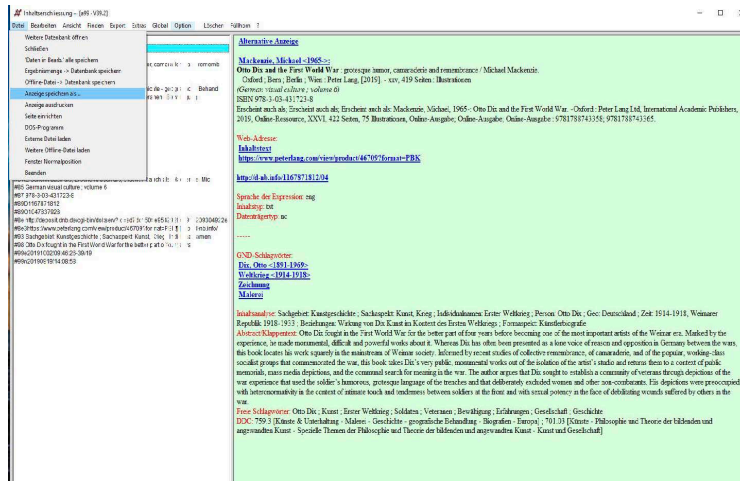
Inhaltserschliessung -- [a99 - V39.2]

Datei Bearbeiten Ansicht Finden Export Extras Global Option Löscher Führen ?

Weitere Datenbank öffnen
Schließen
'Daten in Bearb.' alle speichern
Ergebnismenge -> Datenbank speichern
Offline-Datei -> Datenbank speichern
Anzeige speichern als...
Anzeige ausdrucken
Seite einrichten
DOS-Programm
Externe Datei laden
Weitere Offline-Datei laden
Fenster Normalposition
Beenden

#85 German visual culture ; volume 6
#87 978-3-03-431723-6
#88D1167871812
#89D1C47337823
#8e http://deposit.dnb.de/cgi-bin/dokserv? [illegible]
#8e https://www.peterlang.com/view/product/67097for mat=PBK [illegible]
#93 Sachgebiet Kunstgeschichte ; Sachaspekt Kunst, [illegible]
#98 Otto Dix fought in the First World War for the better part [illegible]
#99e20191002090:45:29-38/19
#99e20190619114:08:53

Alternative Anzeige

Mackenzie, Michael <1965->:
Otto Dix and the First World War : grotesque humor, camaraderie and remembrance / Michael Mackenzie.
Oxford ; Bern ; Berlin ; Wien : Peter Lang, [2019]. - xxv, 419 Seiten : Illustrationen
(German visual culture ; volume 6)
ISBN 978-3-03-431723-8
Erscheint auch als; Erscheint auch als; Erscheint auch als: Mackenzie, Michael, 1965-: Otto Dix and the First World War. -Oxford : Peter Lang Ltd, International Academic Publishers, 2019, Online-Ressource, XXVI, 422 Seiten, 75 Illustrationen, Online-Ausgabe; Online-Ausgabe; Online-Ausgabe : 9781788743358; 9781788743365.

Web-Adresse:
Inhaltstext
https://www.peterlang.com/view/product/46709?format=PBK

http://d-nb.info/1167871812/04

Sprache der Expression: eng
Inhaltstyp: txt
Datenträgertyp: nc

-----

GND-Schlagwörter:
Dix, Otto <1891-1969>
Weltkrieg <1914-1918>
Zeichnung
Malerei

Inhaltsanalyse: Sachgebiet: Kunstgeschichte ; Sachaspekt: Kunst, Krieg ; Individualnamen: Erster Weltkrieg ; Person: Otto Dix ; Geo: Deutschland ; Zeit: 1914-1918, Weimarer Republik 1918-1933 ; Beziehungen: Wirkung von Dix Kunst im Kontext des Ersten Weltkriegs ; Formaspekt: Künstlerbiografie
Abstract/Klappentext: Otto Dix fought in the First World War for the better part of four years before becoming one of the most important artists of the Weimar era. Marked by the experience, he made monumental, difficult and powerful works about it. Whereas Dix has often been presented as a lone voice of reason and opposition in Germany between the wars, this book locates his work squarely in the mainstream of Weimar society. Informed by recent studies of collective remembrance, of camaraderie, and of the popular, working-class socialist groups that commemorated the war, this book takes Dix's very public, monumental works out of the isolation of the artist's studio and returns them to a context of public memorials, mass media depictions, and the communal search for meaning in the war. The author argues that Dix sought to establish a community of veterans through depictions of the war experience that used the soldier's humorous, grotesque language of the trenches and that deliberately excluded women and other non-combatants. His depictions were preoccupied with heteronormativity in the context of intimate touch and tenderness between soldiers at the front and with sexual potency in the face of debilitating wounds suffered by others in the war.
Freie Schlagwörter: Otto Dix ; Kunst ; Erster Weltkrieg ; Soldaten ; Veteranen ; Bewältigung ; Erfahrungen ; Gesellschaft ; Geschichte
DDC: 759.3 [Künste & Unterhaltung - Malerei - Geschichte - geographische Behandlung - Biografien - Europa] ; 701.03 [Künste - Philosophie und Theorie der bildenden und angewandten Kunst - Spezielle Themen der Philosophie und Theorie der bildenden und angewandten Kunst - Kunst und Gesellschaft]